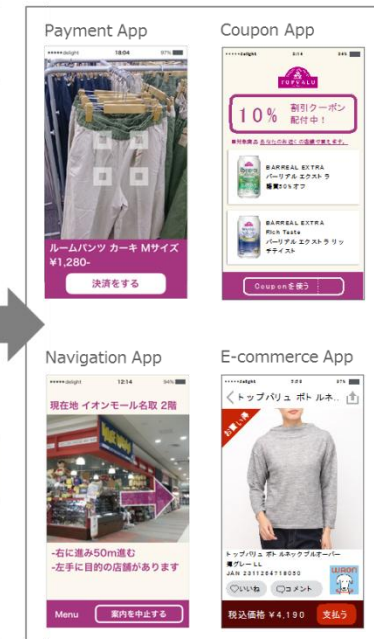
Payment App

•••••delight 18:04 97%

ルームパンツ カーキ Mサイズ
¥1,280-

決済をする

Coupon App

•••••delight 8:14 94%

TOPVALU

10% 割引クーポン
配付中！

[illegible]

BARREAL EXTRA
バーリアル エクストラ
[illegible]

BARREAL EXTRA
Rich Taste
バーリアル エクストラ リッチテイスト

Couponを使う

Navigation App

•••••delight 12:14 94%

現在地 イオンモール名取 2階

-右に進み50m進む
-左手に目的の店舗があります

Menu 案内を中止する

E-commerce App

•••••delight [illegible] 97%

トップバリュ ボトルネ...

お買い得

トップバリュ ボトルネックプルオーバー
グレー LL
JAN 2311264719030

いいね コメント

WAON

税込価格 ¥4,190 支払う